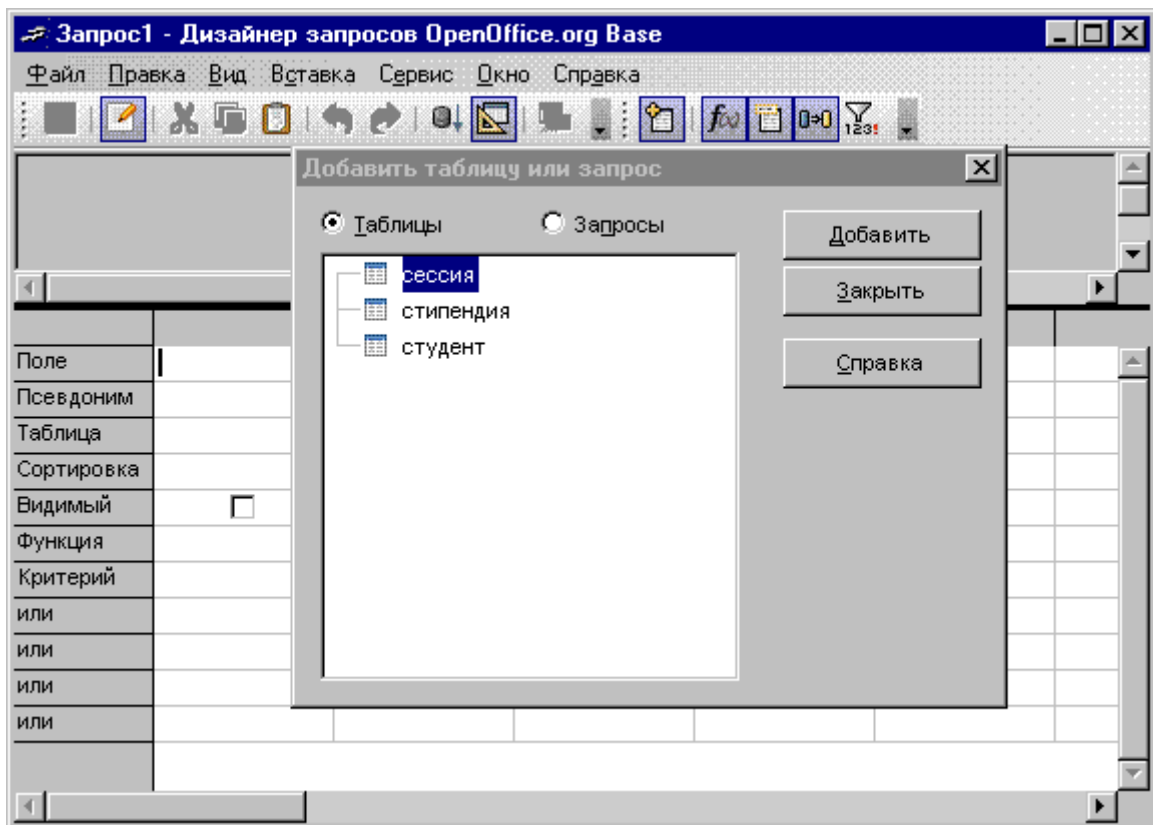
Запрос1 - Дизайнер запросов OpenOffice.org Base

Файл Правка Вид Вставка Сервис Окно Справка

Добавить таблицу или запрос

Таблицы Запросы

сессия
стипендия
студент

Добавить
Закрыть
Справка

Поле
Псевдоним
Таблица
Сортировка
Видимый
Функция
Критерий
или
или
или
или